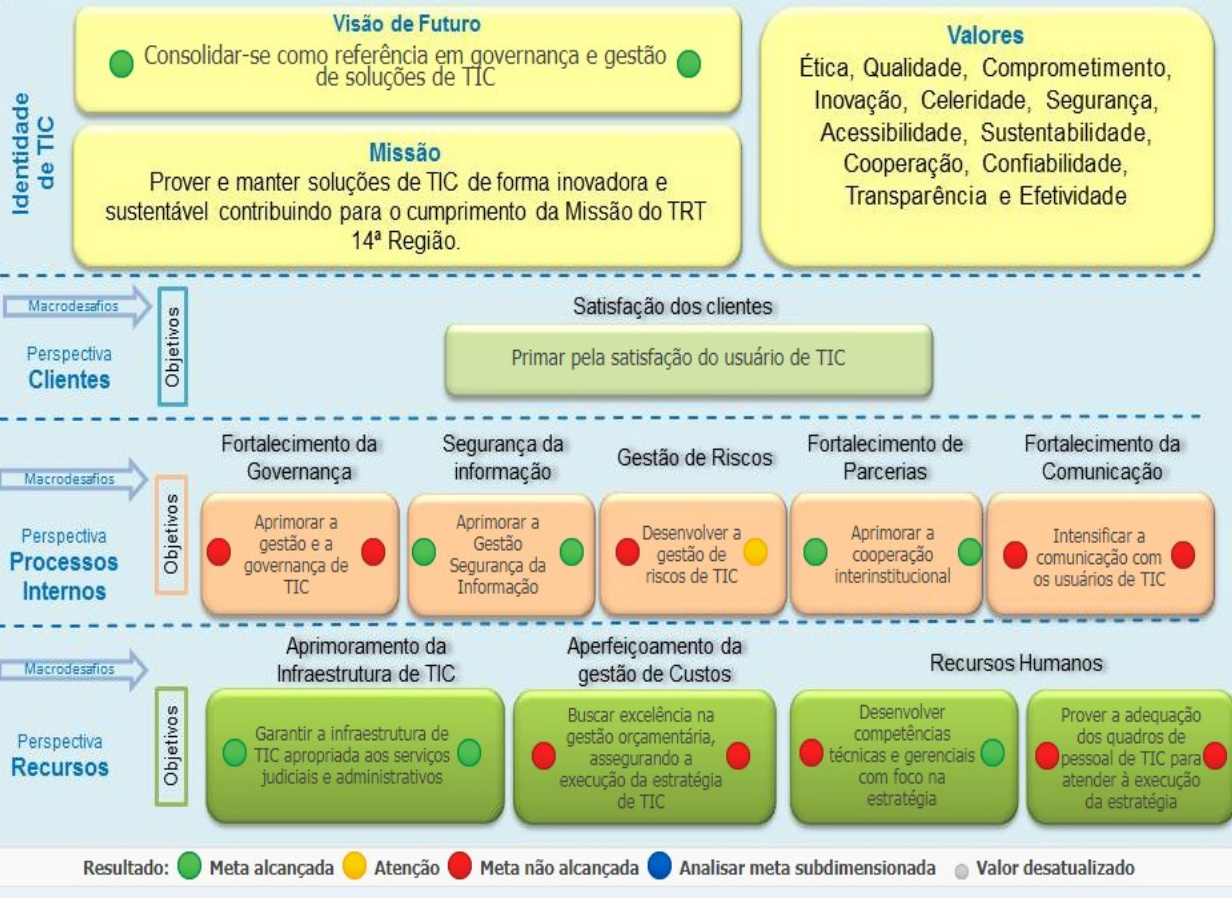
Identidade de TIC

Visão de Futuro
Consolidar-se como referência em governança e gestão de soluções de TIC

Missão
Prover e manter soluções de TIC de forma inovadora e sustentável contribuindo para o cumprimento da Missão do TRT 14ª Região.

Valores
Ética, Qualidade, Comprometimento, Inovação, Celeridade, Segurança, Acessibilidade, Sustentabilidade, Cooperação, Confiabilidade, Transparência e Efetividade

Macrodesafios
Objetivos
Perspectiva Clientes

Satisfação dos clientes
Primar pela satisfação do usuário de TIC

Macrodesafios
Objetivos
Perspectiva Processos Internos

Fortalecimento da Governança
Aprimorar a gestão e a governança de TIC

Segurança da informação
Aprimorar a Gestão Segurança da Informação

Gestão de Riscos
Desenvolver a gestão de riscos de TIC

Fortalecimento de Parcerias
Aprimorar a cooperação interinstitucional

Fortalecimento da Comunicação
Intensificar a comunicação com os usuários de TIC

Macrodesafios
Objetivos
Perspectiva Recursos

Aprimoramento da Infraestrutura de TIC
Garantir a infraestrutura de TIC apropriada aos serviços judiciais e administrativos

Aperfeiçoamento da gestão de Custos
Buscar excelência na gestão orçamentária, assegurando a execução da estratégia de TIC

Recursos Humanos
Desenvolver competências técnicas e gerenciais com foco na estratégia

Prover a adequação dos quadros de pessoal de TIC para atender à execução da estratégia

Resultado: Meta alcançada Atenção Meta não alcançada Analisar meta subdimensionada Valor desatualizado